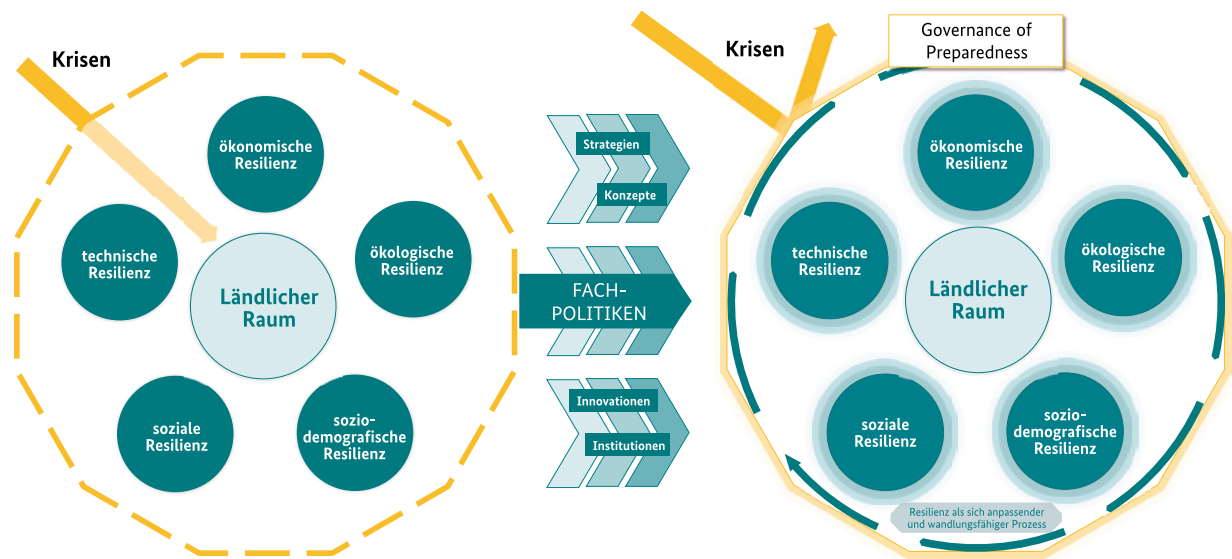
Krisen

ökonomische Resilienz

technische Resilienz

Ländlicher Raum

ökologische Resilienz

soziale Resilienz

sozio-demografische Resilienz

Strategien

Konzepte

FACH-POLITIKEN

Innovationen

Institutionen

Krisen

Governance of Preparedness

ökonomische Resilienz

technische Resilienz

Ländlicher Raum

ökologische Resilienz

soziale Resilienz

sozio-demografische Resilienz

Resilienz als sich anpassender und wandlungsfähiger Prozess